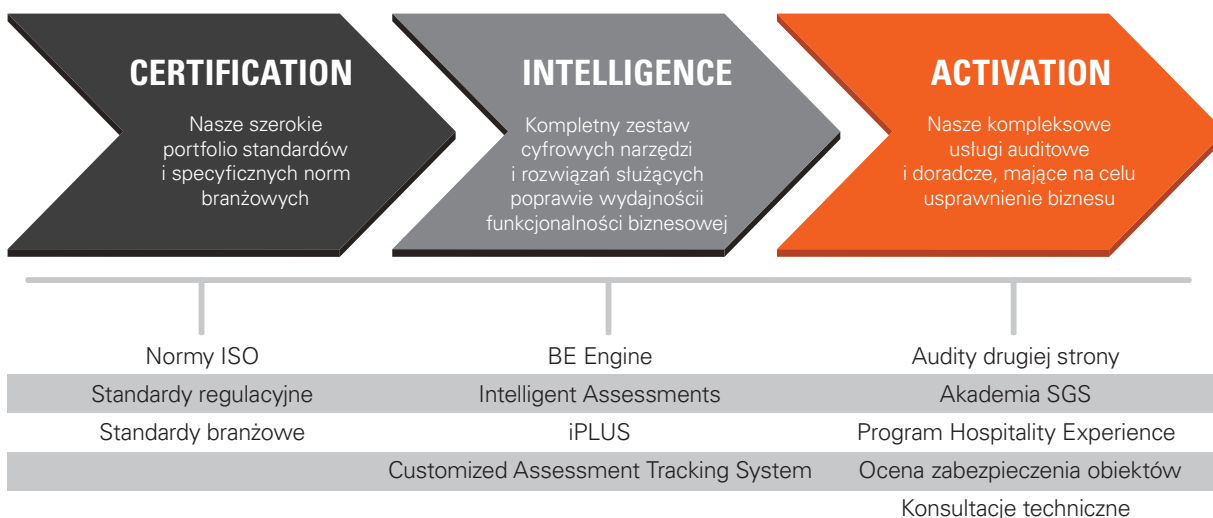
CERTIFICATION

Nasze szerokie portfolio standardów i specyficznych norm branżowych

INTELLIGENCE

Kompletny zestaw cyfrowych narzędzi i rozwiązań służących poprawie wydajności funkcjonalności biznesowej

ACTIVATION

Nasze kompleksowe usługi auditowe i doradcze, mające na celu usprawnienie biznesu

Normy ISO
Standardy regulacyjne
Standardy branżowe

BE Engine
Intelligent Assessments
iPLUS
Customized Assessment Tracking System

Audity drugiej strony
Akademia SGS
Program Hospitality Experience
Ocena zabezpieczenia obiektów
Konsultacje techniczne